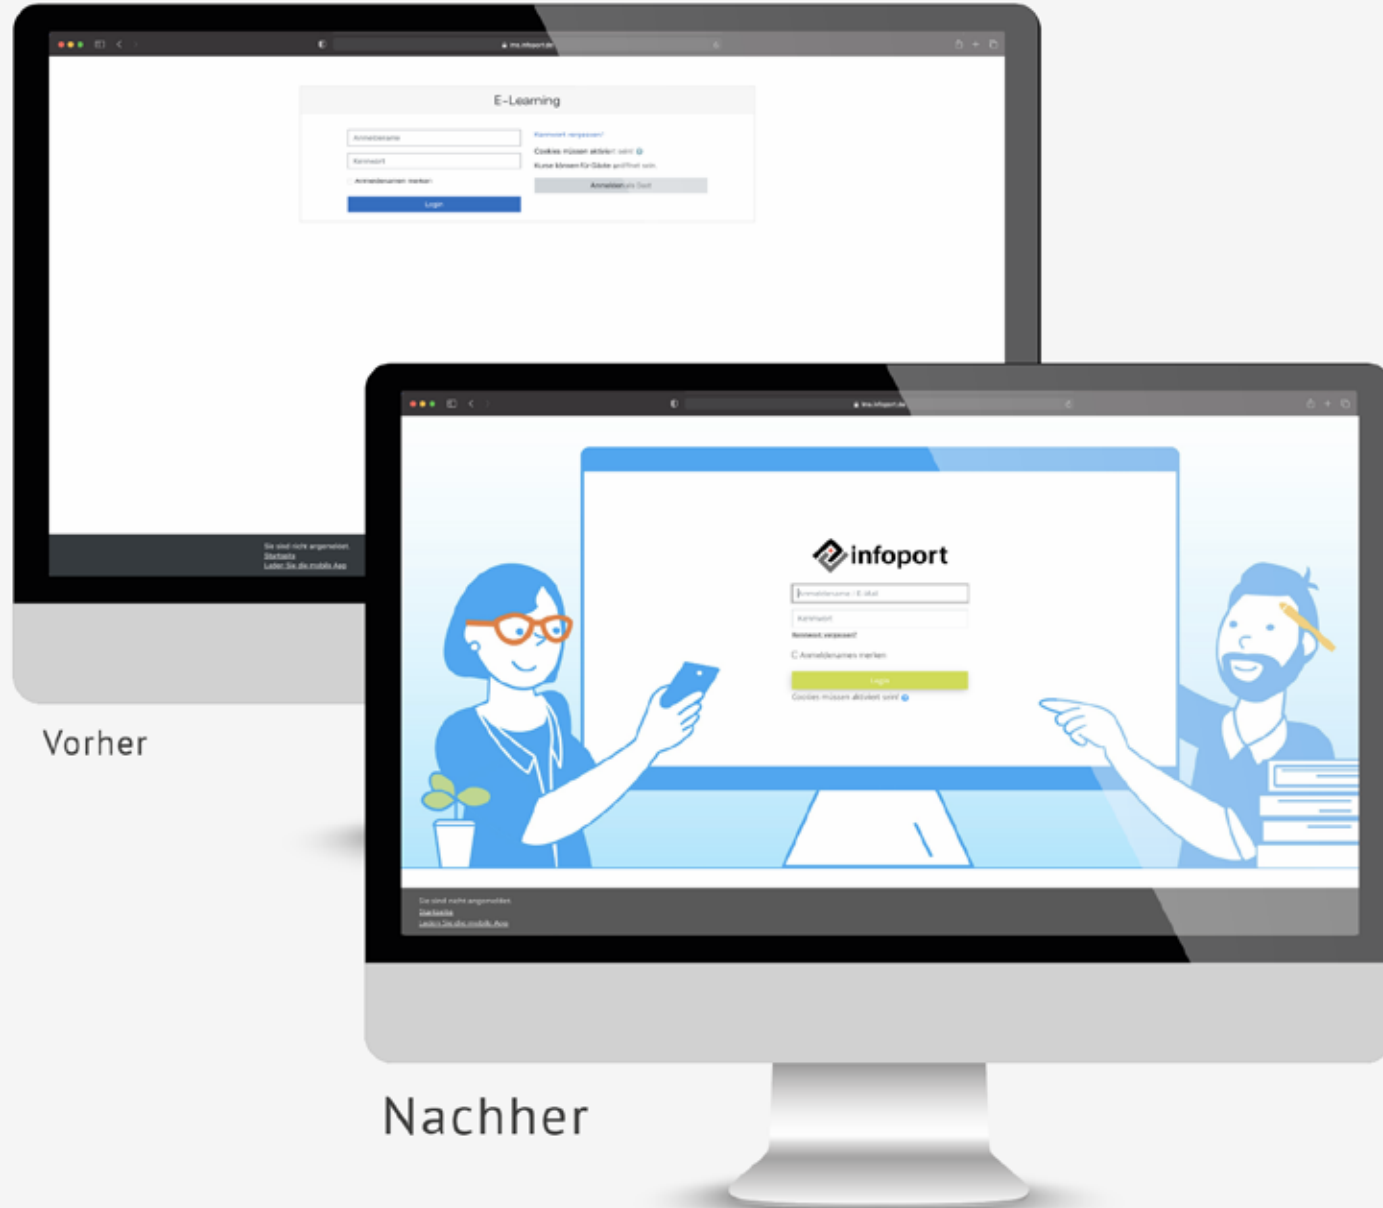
lms.infoport.de

E-Learning

Anmeldename

Kennwort

Anmeldenamen merken

Login

Kennwort vergessen?

Cookies müssen aktiviert sein!

Kurse können für Gäste geöffnet sein.

Anmelden als Gast

Sie sind nicht angemeldet.
Startseite
Laden Sie die mobile App

Vorher

lms.infoport.de

infoport

Anmeldename / E-Mail

Kennwort

Kennwort vergessen?

Anmeldenamen merken

Login

Cookies müssen aktiviert sein!

Sie sind nicht angemeldet.
Startseite
Laden Sie die mobile App

Nachher